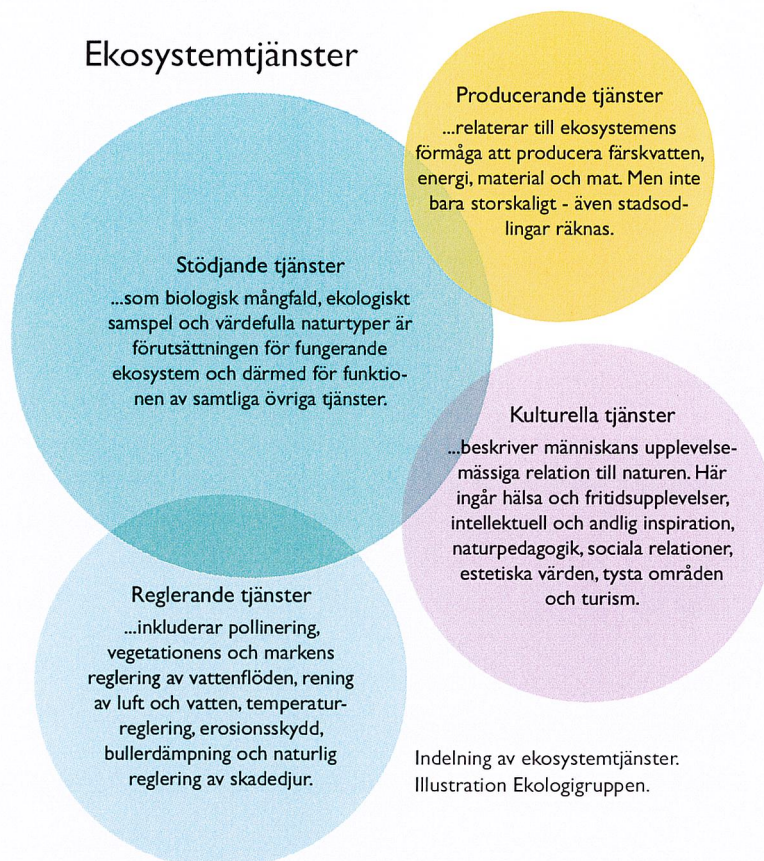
Ekosystemtjänster

Producerande tjänster
...relaterar till ekosystemens förmåga att producera färskvatten, energi, material och mat. Men inte bara storskaligt - även stadsodlingar räknas.

Stödjande tjänster
...som biologisk mångfald, ekologiskt samspel och värdefulla naturtyper är förutsättningen för fungerande ekosystem och därmed för funktionen av samtliga övriga tjänster.

Kulturella tjänster
...beskriver människans upplevelsemässiga relation till naturen. Här ingår hälsa och fritidsupplevelser, intellektuell och andlig inspiration, naturpedagogik, sociala relationer, estetiska värden, tysta områden och turism.

Reglerande tjänster
...inkluderar pollinering, vegetationens och markens reglering av vattenflöden, rening av luft och vatten, temperaturreglering, erosionsskydd, bullerdämpning och naturlig reglering av skadedjur.

Indelning av ekosystemtjänster. Illustration Ekologigruppen.